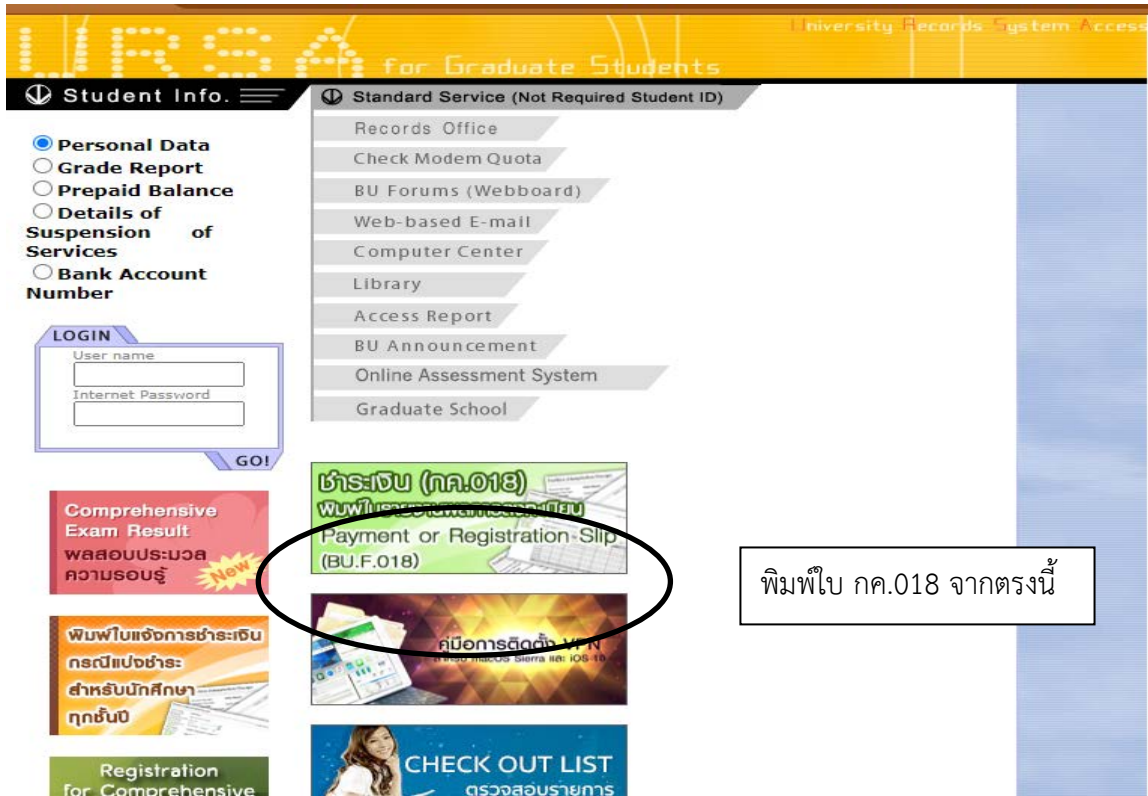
URSA for Graduate Students

University Records System Access

Student Info.

Standard Service (Not Required Student ID)

Personal Data
Grade Report
Prepaid Balance
Details of Suspension of Services
Bank Account Number

Records Office
Check Modem Quota
BU Forums (Webboard)
Web-based E-mail
Computer Center
Library
Access Report
BU Announcement
Online Assessment System
Graduate School

LOGIN
User name
Internet Password
GO!

ชำระเงิน (กค.018)
พิมพ์ใบ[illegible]
Payment or Registration Slip
(BU.F.018)

พิมพ์ใบ กค.018 จากตรงนี้

Comprehensive Exam Result
ผลสอบประมวลความรอบรู้
New

คู่มือการติดตั้ง VPN
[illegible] macOS Sierra และ iOS 10

พิมพ์ใบแจ้งการชำระเงิน กรณีแบ่งชำระ สำหรับนักศึกษาทุกชั้นปี

CHECK OUT LIST
ตรวจสอบรายการ

Registration for Comprehensive